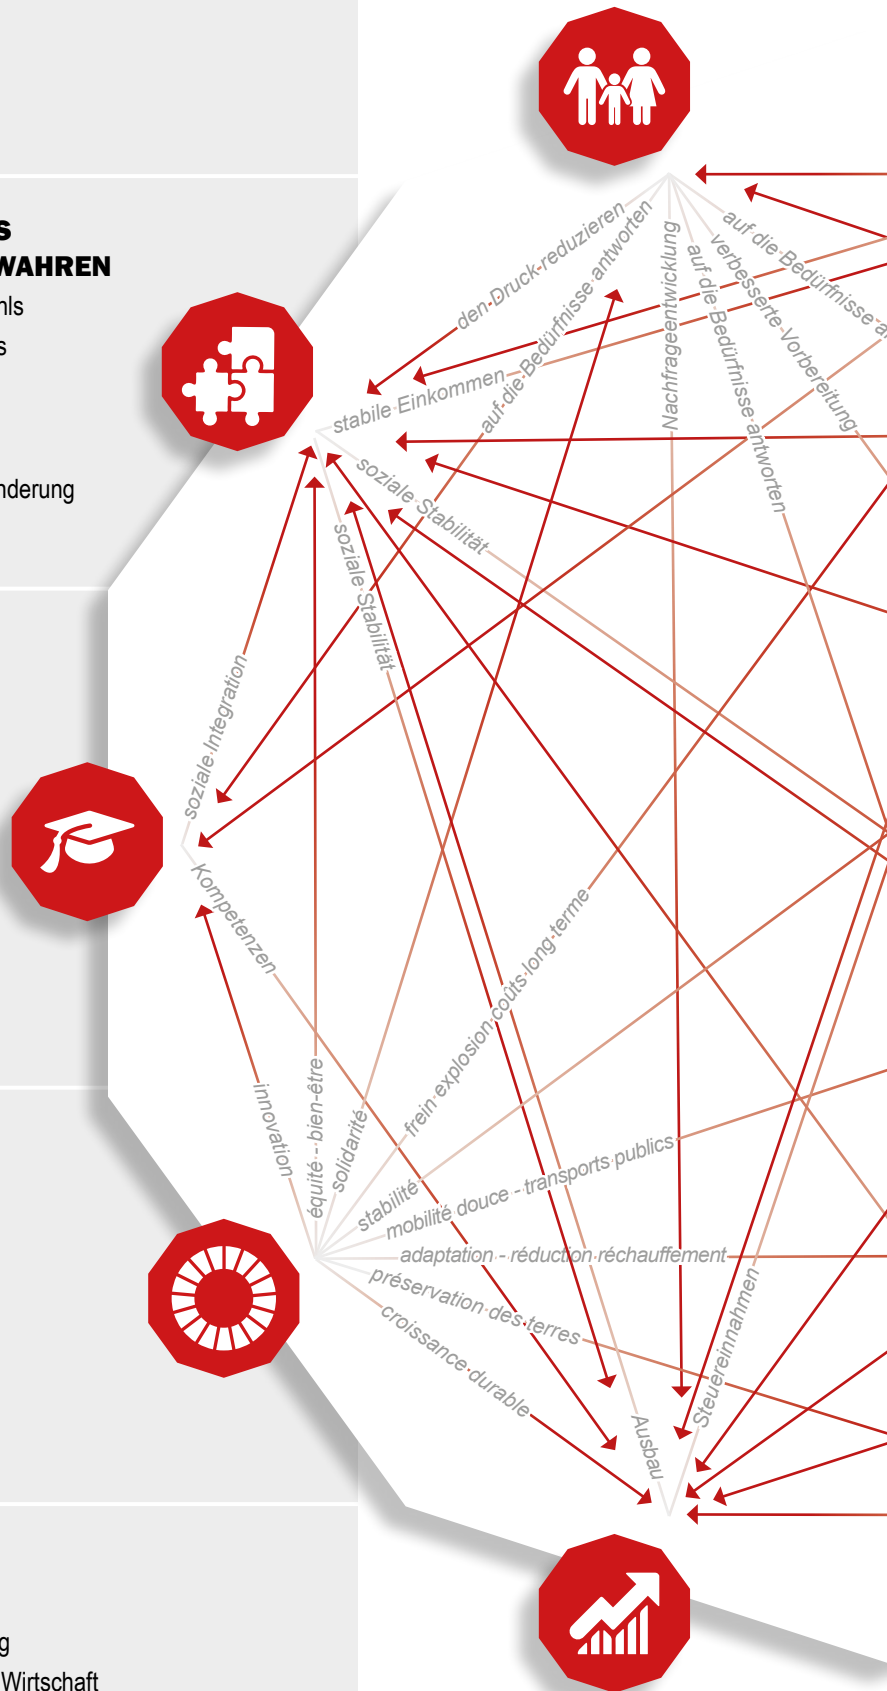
S
WAHREN
nls
s

nderung

den Druck reduzieren
auf die Bedürfnisse antworten
Nachfrageentwicklung
auf die Bedürfnisse antworten
verbesserte Vorbereitung
auf die Bedürfnisse a
stabile Einkommen
soziale Stabilität
soziale Stabilität
soziale Integration
Kompetenzen
innovation
équité - bien-être
solidarité
frein explosion coûts long terme
stabilité
mobilité douce - transports publics
adaptation - réduction réchauffement
préservation des terres
croissance durable
Ausbau
Steuereinnahmen

g
Wirtschaft